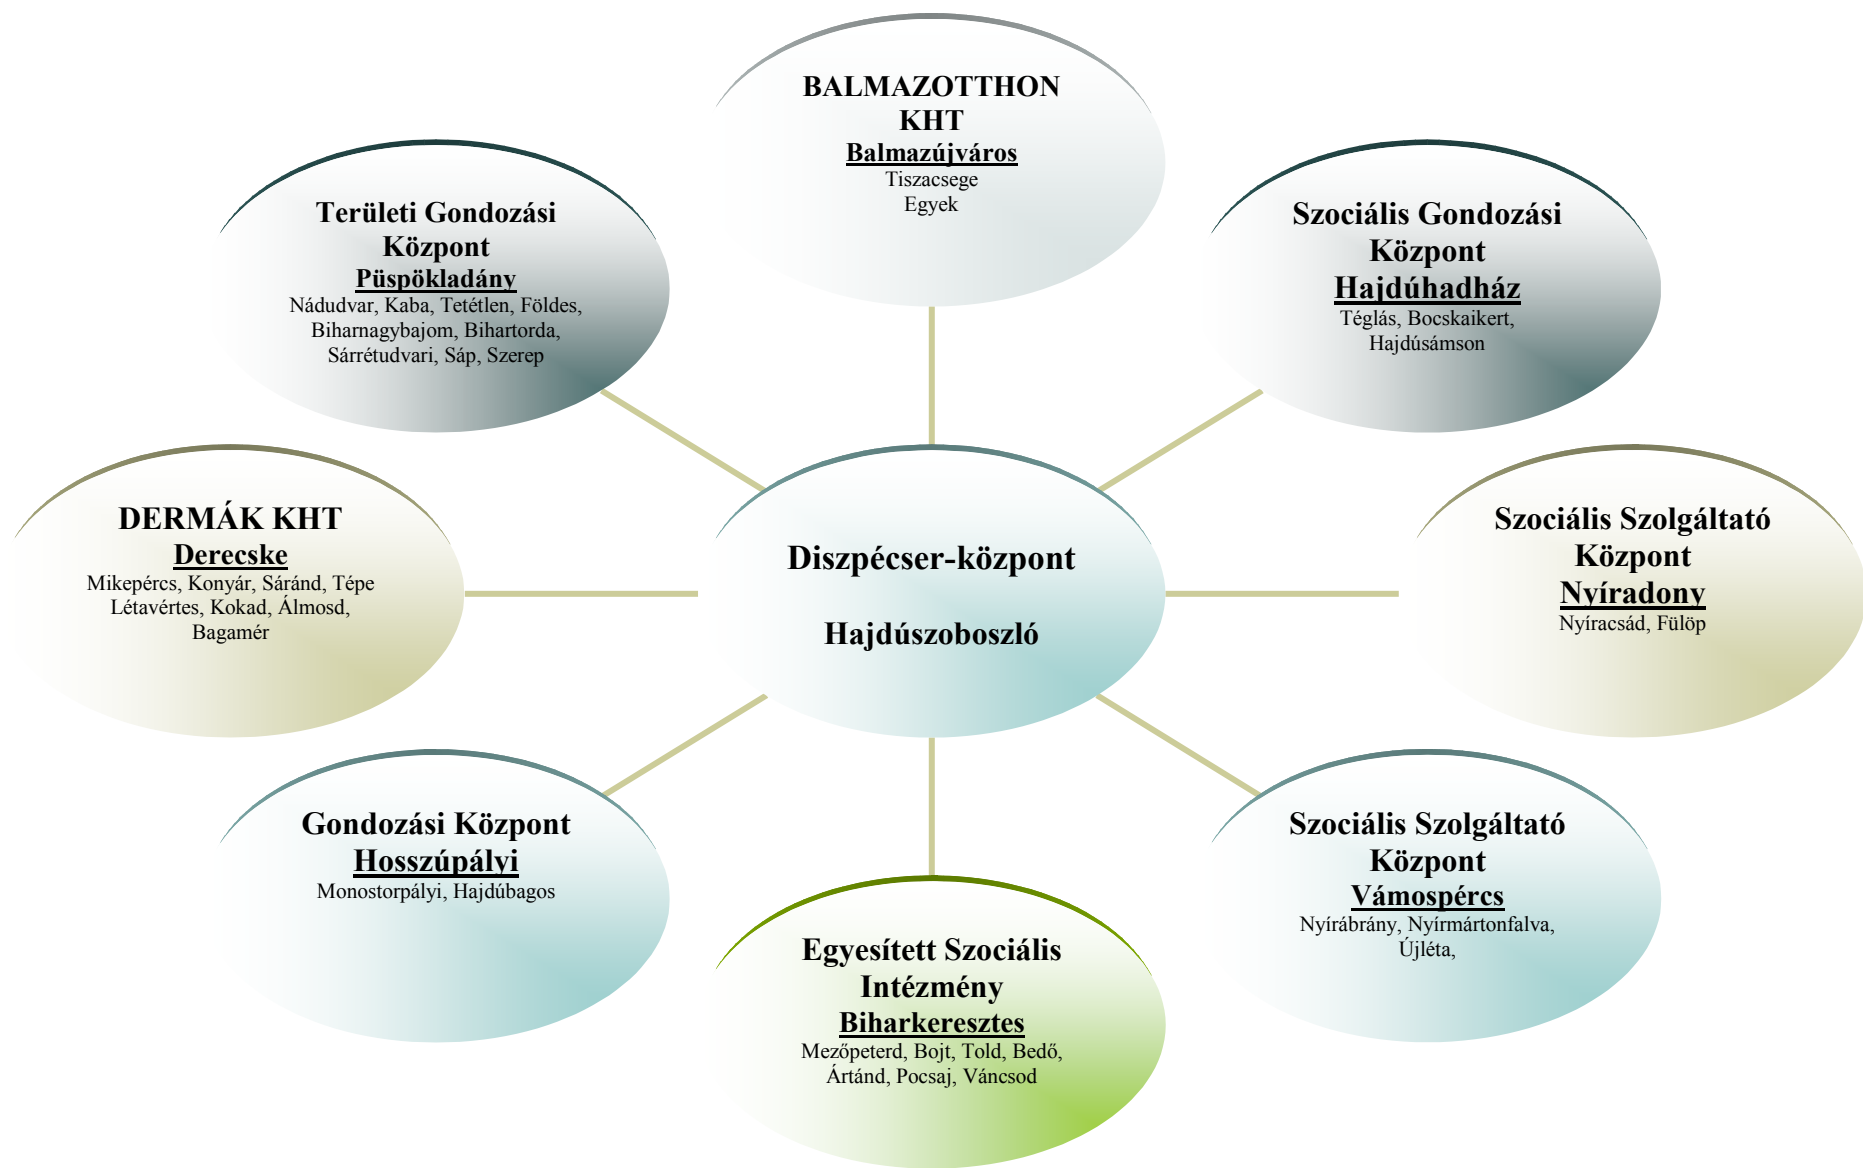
BALMAZOTTHON KHT
Balmazújváros
Tiszacsege
Egyek

Területi Gondozási Központ
Püspökladány
Nádudvar, Kaba, Tetétlen, Földes, Biharnagybajom, Bihartorda, Sárrétudvari, Sáp, Szerep

Szociális Gondozási Központ
Hajdúhadház
Téglás, Bocskaikert, Hajdúsámson

DERMÁK KHT
Derecske
Mikepércs, Konyár, Sáránd, Tépe Létavértes, Kokad, Álmosd, Bagamér

Diszpécser-központ

Hajdúszoboszló

Szociális Szolgáltató Központ
Nyíradony
Nyíracsád, Fülöp

Gondozási Központ
Hosszúpályi
Monostorpályi, Hajdúbagos

Szociális Szolgáltató Központ
Vámospércs
Nyírábrány, Nyírmártonfalva, Újléta,

Egyesített Szociális Intézmény
Biharkeresztes
Mezőpeterd, Bojt, Told, Bedő, Ártánd, Pocsaj, Váncsod